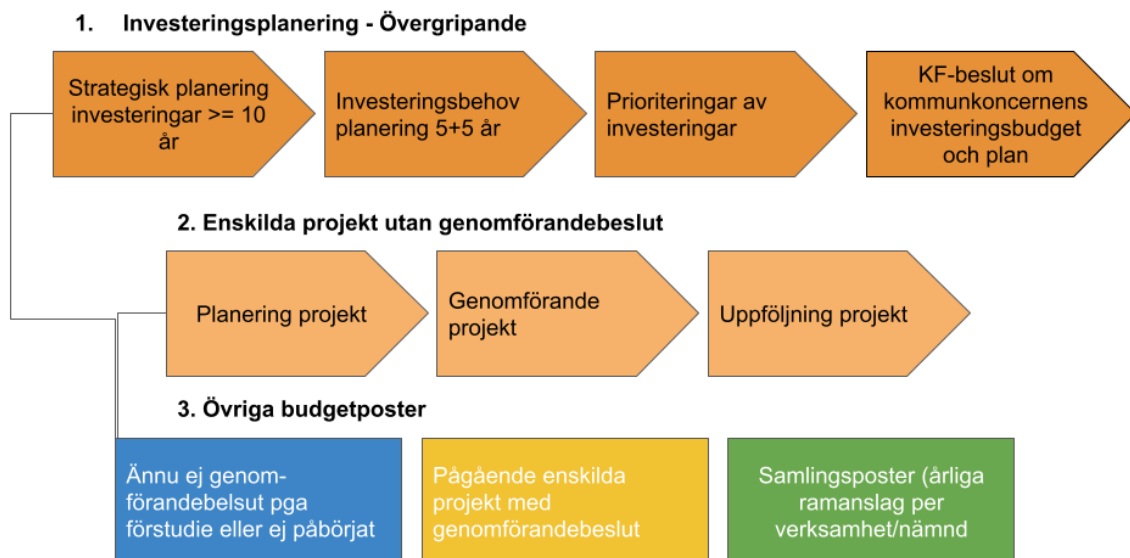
1. Investeringsplanering - Övergripande

Strategisk planering investeringar >= 10 år

Investeringsbehov planering 5+5 år

Prioriteringar av investeringar

KF-beslut om kommunkoncernens investeringsbudget och plan

2. Enskilda projekt utan genomförandebeslut

Planering projekt

Genomförande projekt

Uppföljning projekt

3. Övriga budgetposter

Ännu ej genomförandebelsut pga förstudie eller ej påbörjat

Pågående enskilda projekt med genomförandebeslut

Samlingsposter (årliga ramanslag per verksamhet/nämnd